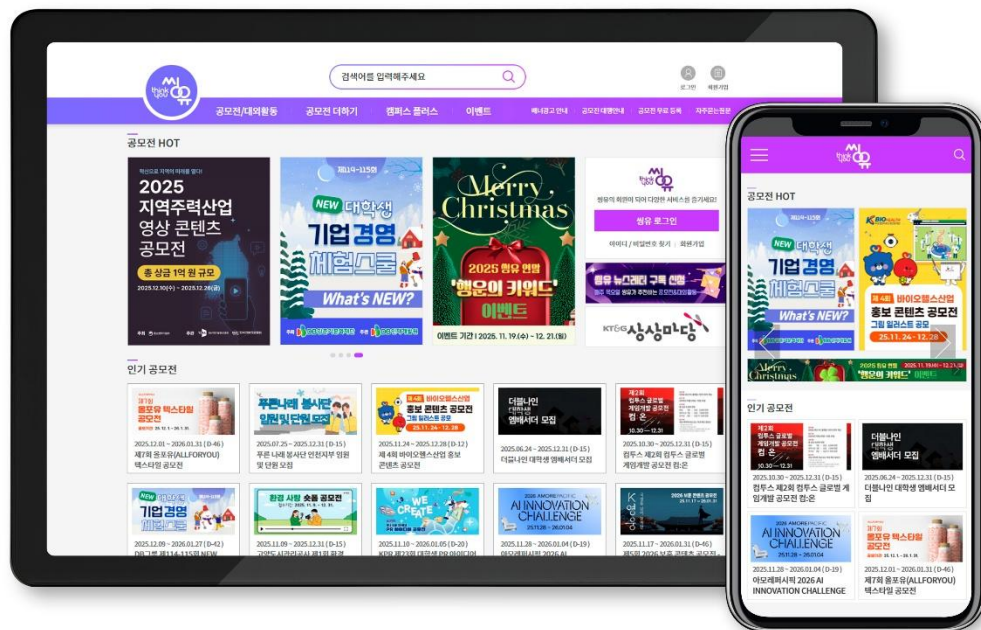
think you 씽유

검색어를 입력해주세요

로그인 회원가입

공모전/대외활동 공모전 더하기 캠퍼스 플러스 이벤트 배너광고 안내 공모전 대행안내 공모전 무료 등록 자주묻는질문

공모전 HOT

2025 지역주력산업 영상 콘텐츠 공모전

총 상금 1억 원 규모

2025.12.10(수) ~ 2025.12.26(금)

제114~115회 NEW 대학생 기업 경영 체험스쿨 What's NEW?

Merry Christmas 2025 씽유 연말 '행운의 키워드' 이벤트

이벤트 기간 | 2025. 11. 19.(수) ~ 12. 21.(일)

씽유의 회원이 되어 다양한 서비스를 즐기세요!

씽유 로그인

아이디 / 비밀번호 찾기 | 회원가입

씽유 뉴스레터 구독 신청

KT&G 상상마당

인기 공모전

2025.12.01 ~ 2026.01.31 (D-46) 제7회 올포유(ALLFORYOU) 텍스타일 공모전

2025.07.25 ~ 2025.12.31 (D-15) 푸른 나래 봉사단 인천지부 임원 및 단원 모집

2025.11.24 ~ 2025.12.28 (D-12) 제 4회 바이오헬스산업 홍보 콘텐츠 공모전

2025.06.24 ~ 2025.12.31 (D-15) 더블나인 대학생 엠베서더 모집

2025.10.30 ~ 2025.12.31 (D-15) 컴투스 제2회 컴투스 글로벌 게임개발 공모전 컴:온

2025.12.09 ~ 2026.01.27 (D-42) DB그룹 제114~115회 NEW

2025.11.09 ~ 2025.12.31 (D-15)

2025.11.10 ~ 2026.01.05 (D-20)

2025.11.28 ~ 2026.01.04 (D-19) 아모레퍼시픽 2026 AI

2025.11.17 ~ 2026.01.31 (D-46)

공모전 HOT

제 4회 바이오헬스산업 홍보 콘텐츠 공모전 그림 일러스트 공모 25.11.24 ~ 12.28

인기 공모전

2025.10.30 ~ 2025.12.31 (D-15) 컴투스 제2회 컴투스 글로벌 게임개발 공모전 컴:온

2025.06.24 ~ 2025.12.31 (D-15) 더블나인 대학생 엠베서더 모집

2025.11.28 ~ 2026.01.04 (D-19) 아모레퍼시픽 2026 AI INNOVATION CHALLENGE

2025.12.01 ~ 2026.01.31 (D-46) 제7회 올포유(ALLFORYOU) 텍스타일 공모전